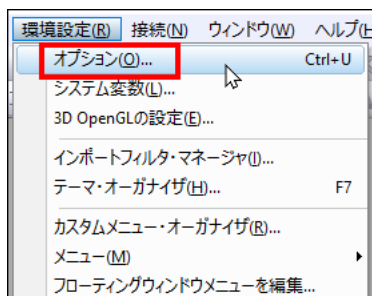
環境設定(R) 接続(N) ウィンドウ(W) ヘルプ(

オプション(O)... Ctrl+U
システム変数(L)...
3D OpenGLの設定(E)...
インポートフィルタ・マネージャ(I)...
テーマ・オーガナイザ(H)... F7
カスタムメニュー・オーガナイザ(R)...
メニュー(M)
フローティングウィンドウメニューを編集...